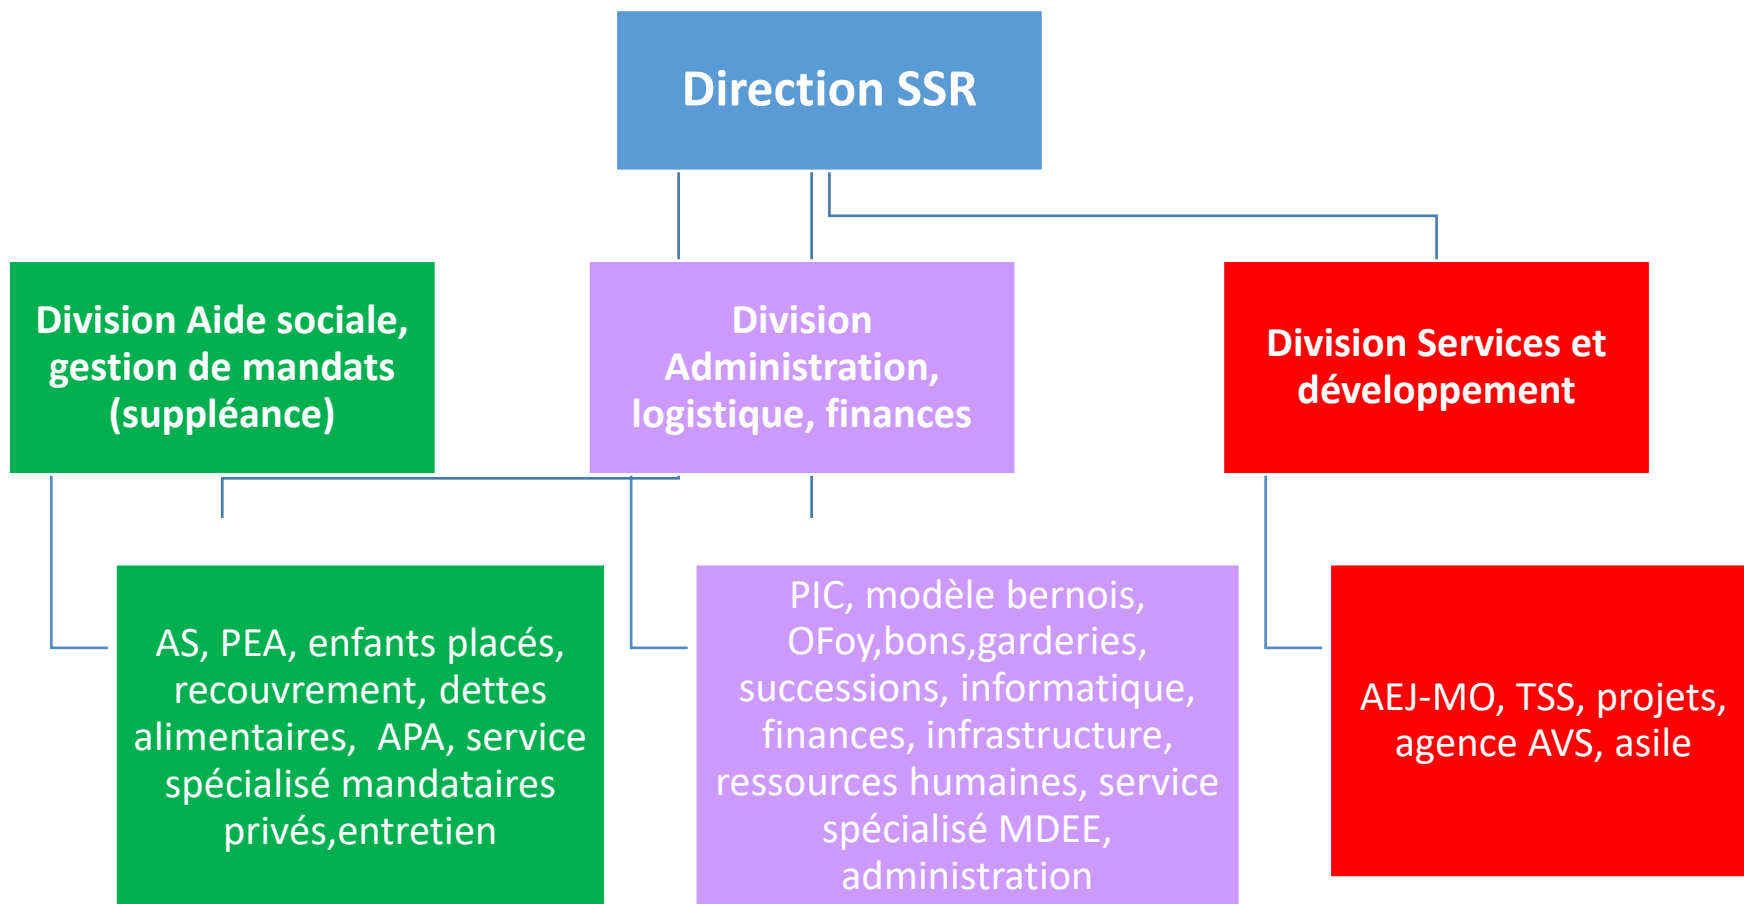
Direction SSR

Division Aide sociale, gestion de mandats (suppléance)

Division Administration, logistique, finances

Division Services et développement

AS, PEA, enfants placés, recouvrement, dettes alimentaires, APA, service spécialisé mandataires privés,entretien

PIC, modèle bernois, OFoy,bons,garderies, successions, informatique, finances, infrastructure, ressources humaines, service spécialisé MDEE, administration

AEJ-MO, TSS, projets, agence AVS, asile